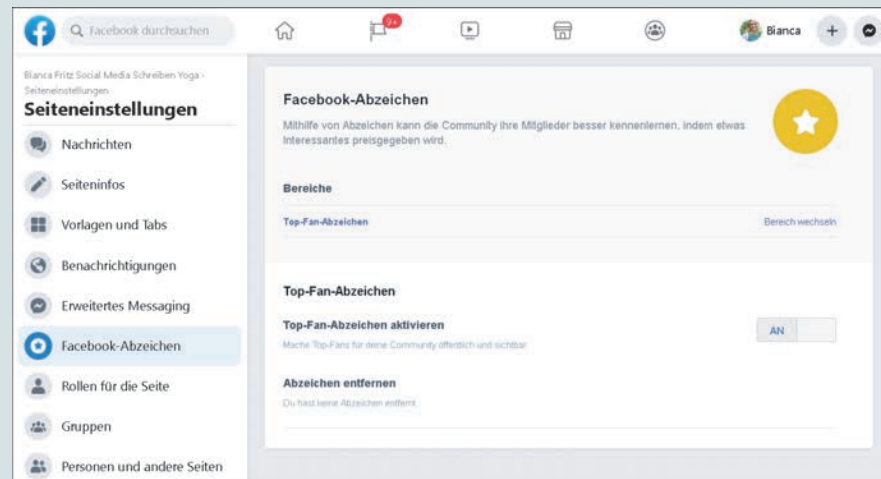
Facebook durchsuchen

9+

Bianca

Bianca Fritz Social Media Schreiben Yoga › Seiteneinstellungen

Seiteneinstellungen

Nachrichten

Seiteninfos

Vorlagen und Tabs

Benachrichtigungen

Erweitertes Messaging

Facebook-Abzeichen

Rollen für die Seite

Gruppen

Personen und andere Seiten

Facebook-Abzeichen

Mithilfe von Abzeichen kann die Community ihre Mitglieder besser kennenlernen, indem etwas Interessantes preisgegeben wird.

Bereiche

Top-Fan-Abzeichen

Bereich wechseln

Top-Fan-Abzeichen

Top-Fan-Abzeichen aktivieren

Mache Top-Fans für deine Community öffentlich und sichtbar

AN

Abzeichen entfernen

Du hast keine Abzeichen entfernt